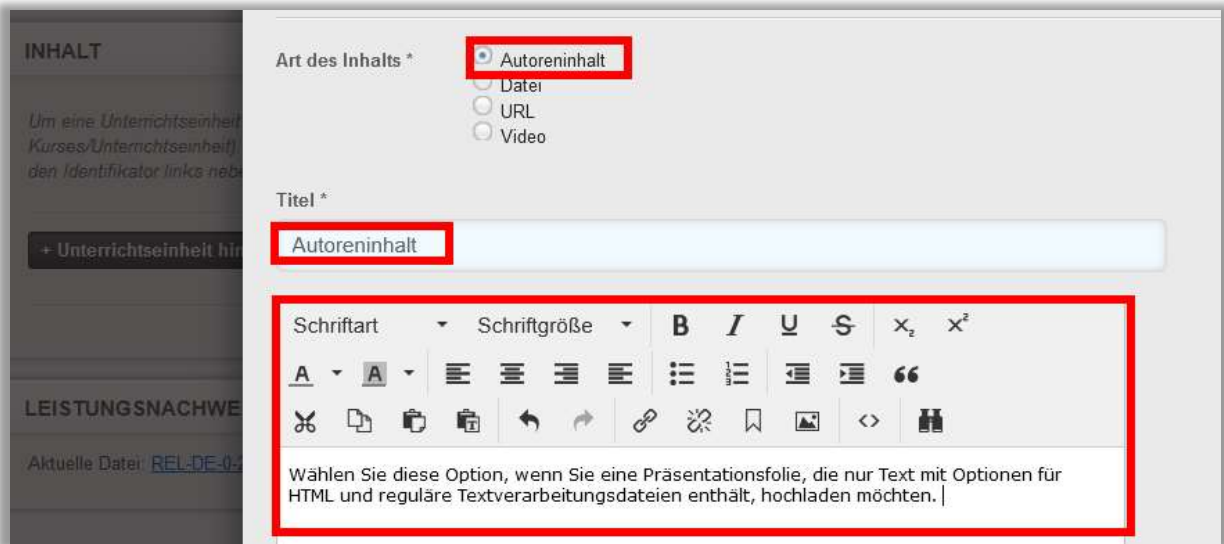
INHALT

Um eine Unterrichtseinheit
Kurses/Unterrichtseinheit)
den Identifikator links neb

+ Unterrichtseinheit hi

LEISTUNGSNACHWE

Aktuelle Datei: REL-DE-0-2

Art des Inhalts *
Autoreninhalt
Datei
URL
Video

Titel *
Autoreninhalt

Schriftart Schriftgröße B I U S $x_z$ $x^z$
A A 66

Wählen Sie diese Option, wenn Sie eine Präsentationsfolie, die nur Text mit Optionen für HTML und reguläre Textverarbeitungsdateien enthält, hochladen möchten.